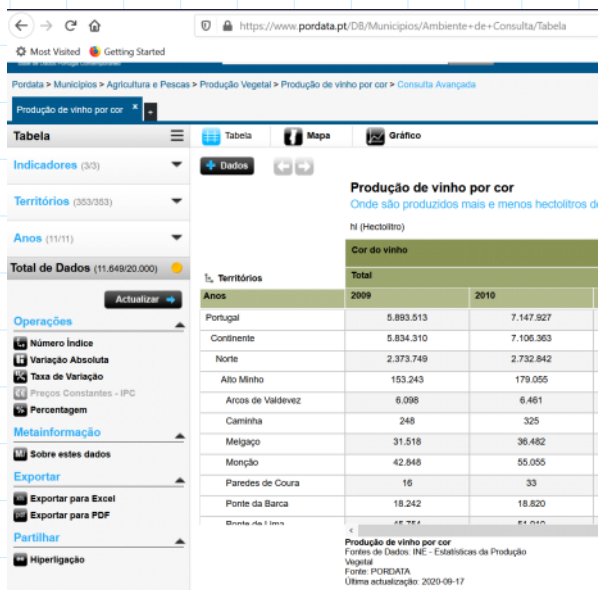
https://www.pordata.pt/DB/Municipios/Ambiente+de+Consulta/Tabela

Most Visited   Getting Started

Pordata > Municípios > Agricultura e Pescas > Produção Vegetal > Produção de vinho por cor > Consulta Avançada

Produção de vinho por cor ×

Tabela

Indicadores (3/3)

Territórios (353/353)

Anos (11/11)

Total de Dados (11.649/20.000)

Actualizar

Operações

Número Índice
Variação Absoluta
Taxa de Variação
Preços Constantes - IPC
Percentagem

Metainformação

Sobre estes dados

Exportar

Exportar para Excel
Exportar para PDF

Partilhar

Hiperligação

Tabela   Mapa   Gráfico

Dados

Produção de vinho por cor
Onde são produzidos mais e menos hectolitros d

hl (Hectolitro)

| Territórios | Cor do vinho | |
|---|---|---|
| | Total | |
| Anos | 2009 | 2010 |
| Portugal | 5.893.513 | 7.147.927 |
| Continente | 5.834.310 | 7.106.363 |
| Norte | 2.373.749 | 2.732.842 |
| Alto Minho | 153.243 | 179.055 |
| Arcos de Valdevez | 6.098 | 6.461 |
| Caminha | 248 | 325 |
| Melgaço | 31.518 | 36.482 |
| Monção | 42.848 | 55.055 |
| Paredes de Coura | 16 | 33 |
| Ponte da Barca | 18.242 | 18.820 |
| Ponte de Lima | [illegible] | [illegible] |

Produção de vinho por cor
Fontes de Dados: INE - Estatísticas da Produção Vegetal
Fonte: PORDATA
Última actualização: 2020-09-17